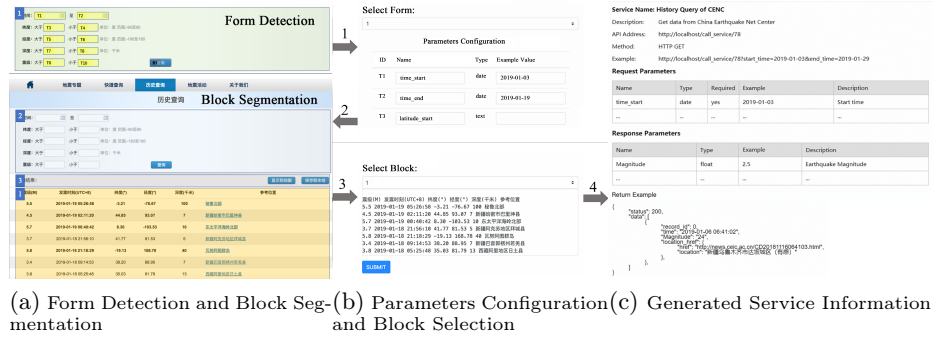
Form Detection

1 时间：从 T1 至 T2
纬度：大于 T3 小于 T4
经度：大于 T5 小于 T6
深度：大于 T7 小于 T8
震级：大于 T9 小于 T10

地震专题 快速查询 历史查询 地震活动 关于我们

历史查询 Block Segmentation

2

3 结果：

1 震级(M) 发震时刻(UTC+8) 纬度(°) 经度(°) 深度(千米) 参考位置

1

Select Form:

1

Parameters Configuration

| ID | Name | Type | Example Value |
|---|---|---|---|
| T1 | time_start | date | 2019-01-03 |
| T2 | time_end | date | 2019-01-19 |
| T3 | latitude_start | text | |

2

Select Block:

1

震级(M) 发震时刻(UTC+8) 纬度(°) 经度(°) 深度(千米) 参考位置
5.5 2019-01-19 05:26:58 -3.21 -76.67 100 秘鲁北部
4.5 2019-01-19 02:11:20 44.85 93.87 7 新疆哈密市巴里坤县
5.7 2019-01-19 00:48:42 8.30 -103.53 10 东太平洋海岭北部
5.7 2019-01-18 21:56:18 41.77 81.53 5 新疆阿克苏地区拜城县
5.8 2019-01-18 21:28:29 -19.13 168.78 40 瓦努阿图群岛
3.4 2019-01-18 09:14:53 30.20 88.95 7 西藏日喀则市昂仁县
3.8 2019-01-18 05:25:40 35.03 81.79 13 西藏阿里地区日土县

SUBMIT

3

4

Service Name: History Query of CENC
Description: Get data from China Earthquake Net Center
API Address: http://localhost/call_service/78
Method: HTTP GET
Example: http://localhost/call_service/78?start_time=2019-01-03&end_time=2019-01-29

Request Parameters

| Name | Type | Required | Example | Description |
|---|---|---|---|---|
| time_start | date | yes | 2019-01-03 | Start time |
| ... | ... | ... | ... | ... |

Response Parameters

| Name | Type | Example | Description |
|---|---|---|---|
| Magnitude | float | 2.5 | Earthquake Magnitude |
| ... | ... | ... | ... |

Return Example

{
"status": 200,
"data": [
{
"record_id": 0,
"time": "2019-01-06 06:41:02",
"Magnitude": "2.4",
"location_href": {
"href": "http://news.ceic.ac.cn/CD20181106064103.html",
"location": "新疆乌鲁木齐市达坂城区（地测）"
},
...
}
]
}

(a) Form Detection and Block Segmentation (b) Parameters Configuration and Block Selection (c) Generated Service Information